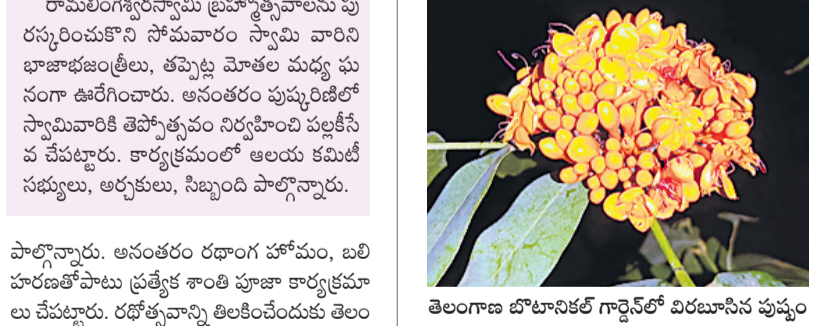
రామలింగేశ్వరస్వామి బ్రహ్మోత్సవాలను పు రస్కరించుకొని సోమవారం స్వామి వారిని భాజాభజంత్రీలు, తప్పెట్ల మోతల మధ్య ఘ నంగా ఊరేగించారు. అనంతరం పుష్కరిణిలో స్వామివారికి తెప్పోత్సవం నిర్వహించి పల్లకీసే వ చేపట్టారు. కార్యక్రమంలో ఆలయ కమిటీ సభ్యులు, అర్చకులు, సిబ్బంది పాల్గొన్నారు.

పాల్గొన్నారు. అనంతరం రథాంగ హోమం, బలి హరణతోపాటు ప్రత్యేక శాంతి పూజా కార్యక్రమా లు చేపట్టారు. రథోత్సవాన్ని తిలకించేందుకు తెలం

తెలంగాణ బొటానికల్ గార్డెన్‌లో విరబూసిన పుష్పం